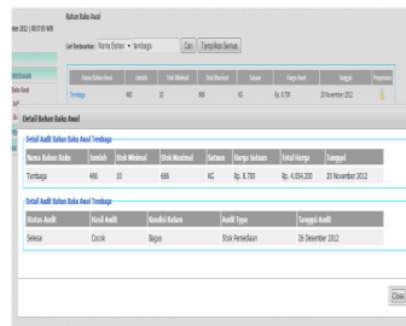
ber 2012 | 08:37:05 WIB

Bahan Baku Awal

Cari Berdasarkan: Nama Bahan ▾ tembaga Cari Tampilkan Semua

| Nama Bahan Awal | Jumlah | Stok Minimal | Stok Maksimal | Satuan | Harga Awal | Tanggal | Pengaturan |
|---|---|---|---|---|---|---|---|
| Tembaga | 466 | 33 | 666 | KG | Rp. 8.700 | 20 November 2012 | |

Detail Bahan Baku Awal

Detail Audit Bahan Baku Awal Tembaga

| Nama Bahan Baku | Jumlah | Stok Minimal | Stok Maximal | Satuan | Harga Satuan | Total Harga | Tanggal |
|---|---|---|---|---|---|---|---|
| Tembaga | 466 | 33 | 666 | KG | Rp. 8.700 | Rp. 4.054.200 | 20 November 2012 |

Detail Audit Bahan Baku Awal Tembaga

| Status Audit | Hasil Audit | Kondisi Bahan | Audit Type | Tanggal Audit |
|---|---|---|---|---|
| Selesai | Cocok | Bagus | Stok Persediaan | 26 Desember 2012 |

Close